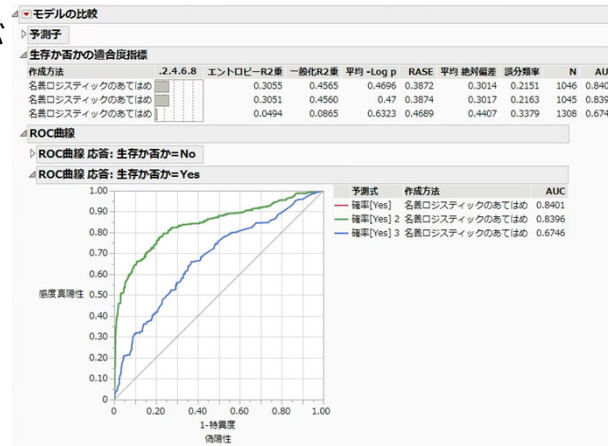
モデルの比較

予測子

生存か否かの適合度指標

| 作成方法 | .2.4.6.8 | エントロピーR2乗 | 一般化R2乗 | 平均 -Log p | RASE | 平均 絶対偏差 | 誤分類率 | N | AU |
|---|---|---|---|---|---|---|---|---|---|
| 名義ロジスティックのあてはめ | | 0.3055 | 0.4565 | 0.4696 | 0.3872 | 0.3014 | 0.2151 | 1046 | 0.840 |
| 名義ロジスティックのあてはめ | | 0.3051 | 0.4560 | 0.47 | 0.3874 | 0.3017 | 0.2163 | 1045 | 0.839 |
| 名義ロジスティックのあてはめ | | 0.0494 | 0.0865 | 0.6323 | 0.4689 | 0.4407 | 0.3379 | 1308 | 0.674 |

ROC曲線

ROC曲線 応答: 生存か否か=No

ROC曲線 応答: 生存か否か=Yes

| 予測式 | 作成方法 | AUC |
|---|---|---|
| 確率[Yes] | 名義ロジスティックのあてはめ | 0.8401 |
| 確率[Yes] 2 | 名義ロジスティックのあてはめ | 0.8396 |
| 確率[Yes] 3 | 名義ロジスティックのあてはめ | 0.6746 |

1.00
0.90
0.80
0.70
0.60
0.50
0.40
0.30
0.20
0.10
0
感度真陽性
0 0.20 0.40 0.60 0.80 1.00
1-特異度
偽陽性